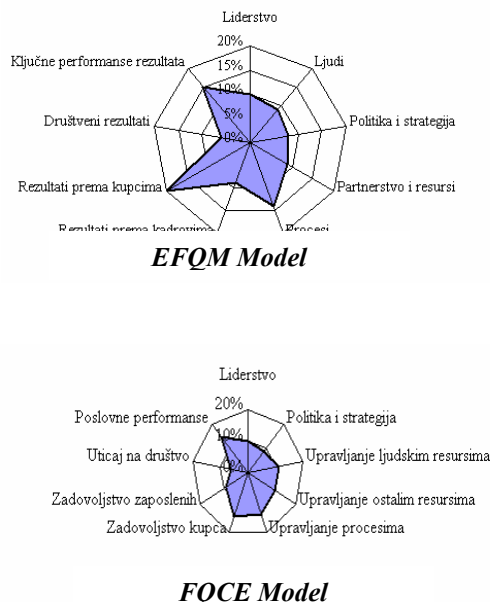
Liderstvo
20%
15%
10%
5%
0%
Ključne performanse rezultata
Ljudi
Društveni rezultati
Politika i strategija
Rezultati prema kupcima
Partnerstvo i resursi
Rezultati prema kadrovima
Procesi

EFQM Model

Liderstvo
20%
10%
0%
Poslovne performanse
Politika i strategija
Uticaj na društvo
Upravljanje ljudskim resursima
Zadovoljstvo zaposlenih
Upravljanje ostalim resursima
Zadovoljstvo kupca
Upravljanje procesima

FOCE Model